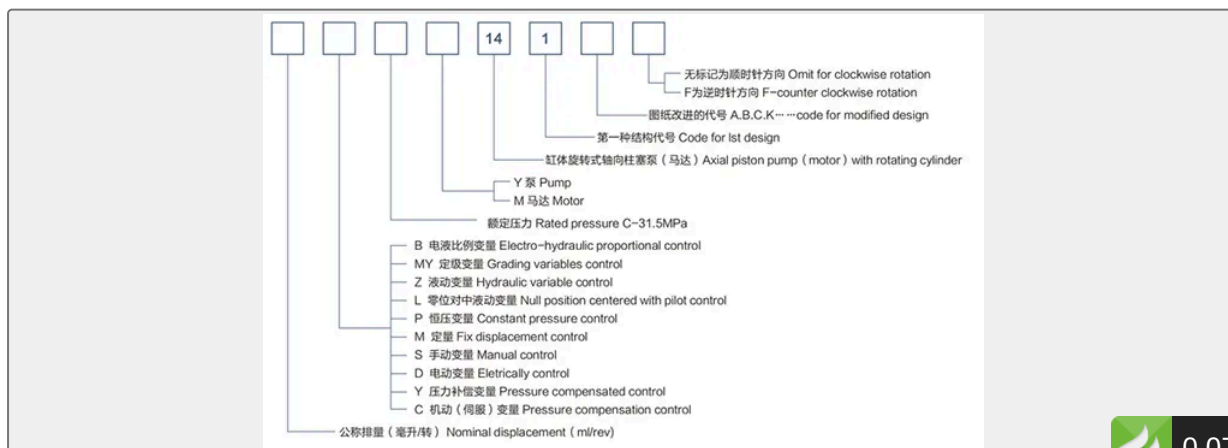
14 1

无标记为顺时针方向 Omit for clockwise rotation
F为逆时针方向 F-counter clockwise rotation
图纸改进的代号 A.B.C.K⋯⋯code for modified design
第一种结构代号 Code for lst design
缸体旋转式轴向柱塞泵（马达）Axial piston pump (motor) with rotating cylinder
Y 泵 Pump
M 马达 Motor
额定压力 Rated pressure C-31.5MPa
B 电液比例变量 Electro-hydraulic proportional control
MY 定级变量 Grading variables control
Z 液动变量 Hydraulic variable control
L 零位对中液动变量 Null position centered with pilot control
P 恒压变量 Constant pressure control
M 定量 Fix displacement control
S 手动变量 Manual control
D 电动变量 Eletrically control
Y 压力补偿变量 Pressure compensated control
C 机动（伺服）变量 Pressure compensation control
公称排量（毫升/转）Nominal displacement (ml/rev)

0.0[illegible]